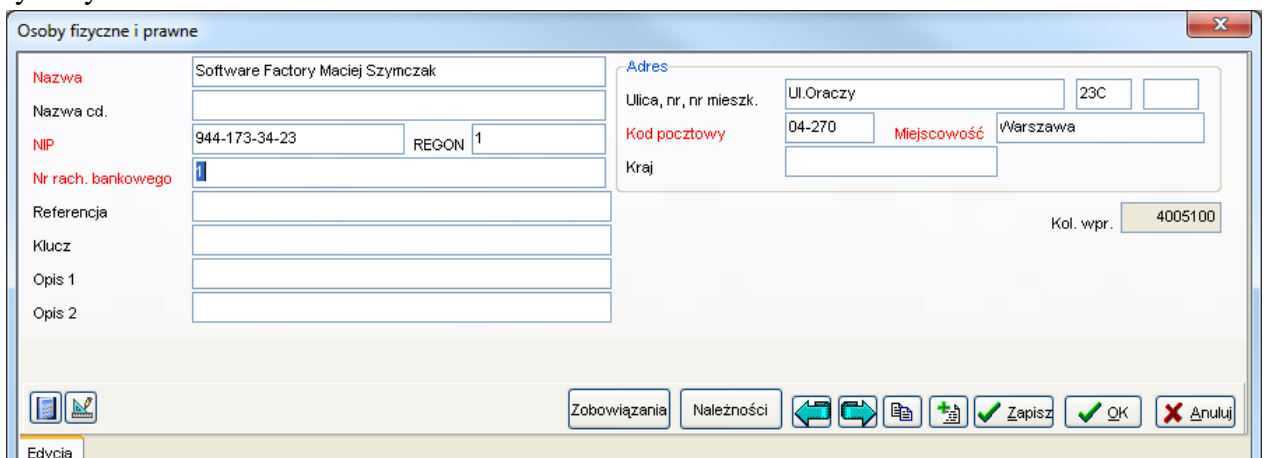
Osoby fizyczne i prawne

Nazwa Software Factory Maciej Szymczak

Nazwa cd.

NIP 944-173-34-23 REGON 1

Nr rach. bankowego 1

Referencja

Klucz

Opis 1

Opis 2

Adres

Ulica, nr, nr mieszk. Ul.Oraczy 23C

Kod pocztowy 04-270 Miejscowość Warszawa

Kraj

Kol. wpr. 4005100

Zobowiązania Należności Zapisz OK Anuluj

Edycja